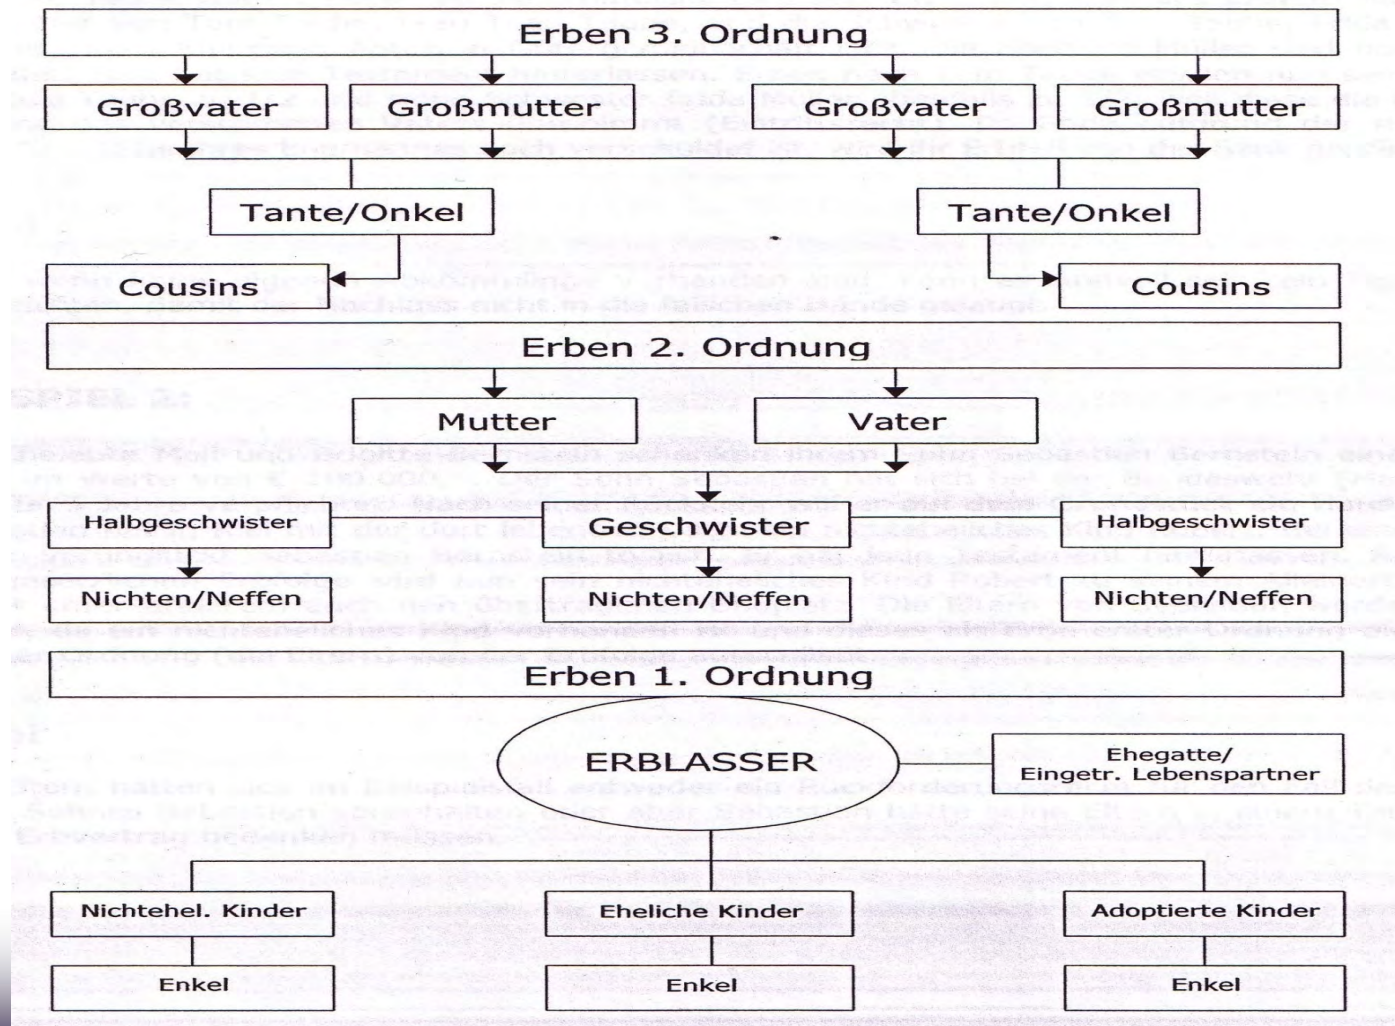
Erben 3. Ordnung

Großvater

Großmutter

Großvater

Großmutter

Tante/Onkel

Tante/Onkel

Cousins

Cousins

Erben 2. Ordnung

Mutter

Vater

Halbgeschwister

Geschwister

Halbgeschwister

Nichten/Neffen

Nichten/Neffen

Nichten/Neffen

Erben 1. Ordnung

ERBLASSER

Ehegatte/ Eingetr. Lebenspartner

Nichtehel. Kinder

Eheliche Kinder

Adoptierte Kinder

Enkel

Enkel

Enkel